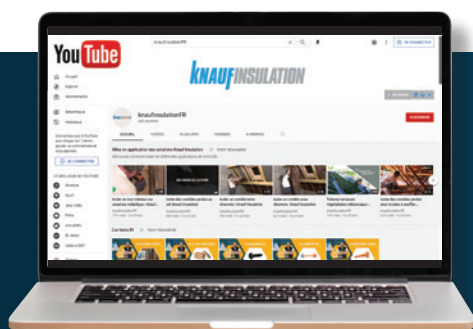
YouTube

knaufinsulationFR

SE CONNECTER

Accueil
Explorer
Abonnements

Bibliothèque
Historique

SE CONNECTER

LE MEILLEUR DE YOUTUBE

KNAUFINSULATION

KnaufInsulationFR

S'ABONNER

ACCUEIL
VIDÉOS
PLAYLISTS
CHAÎNES
À PROPOS

Mise en application des solutions Knauf Insulation
Tout lire

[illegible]